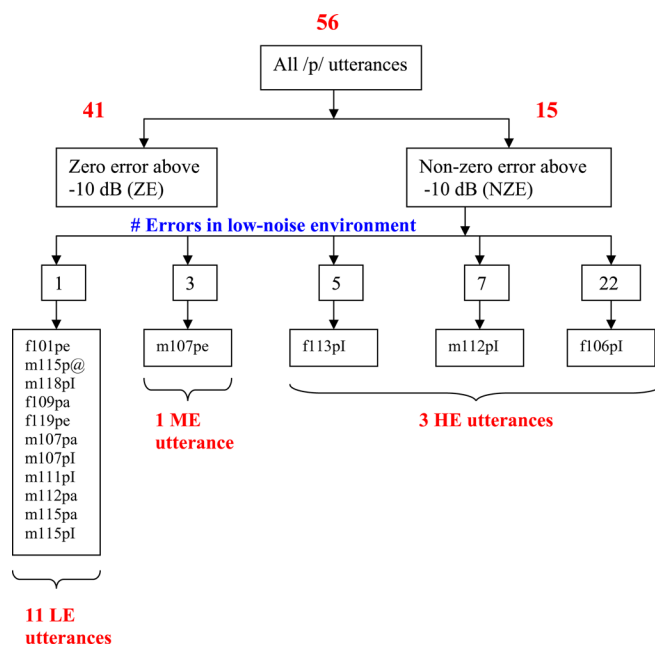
56

All /p/ utterances

41

15

Zero error above -10 dB (ZE)

Non-zero error above -10 dB (NZE)

# Errors in low-noise environment

1

3

5

7

22

f101pe
m115p@
m118pI
f109pa
f119pe
m107pa
m107pI
m111pI
m112pa
m115pa
m115pI

m107pe

f113pI

m112pI

f106pI

1 ME utterance

3 HE utterances

11 LE utterances